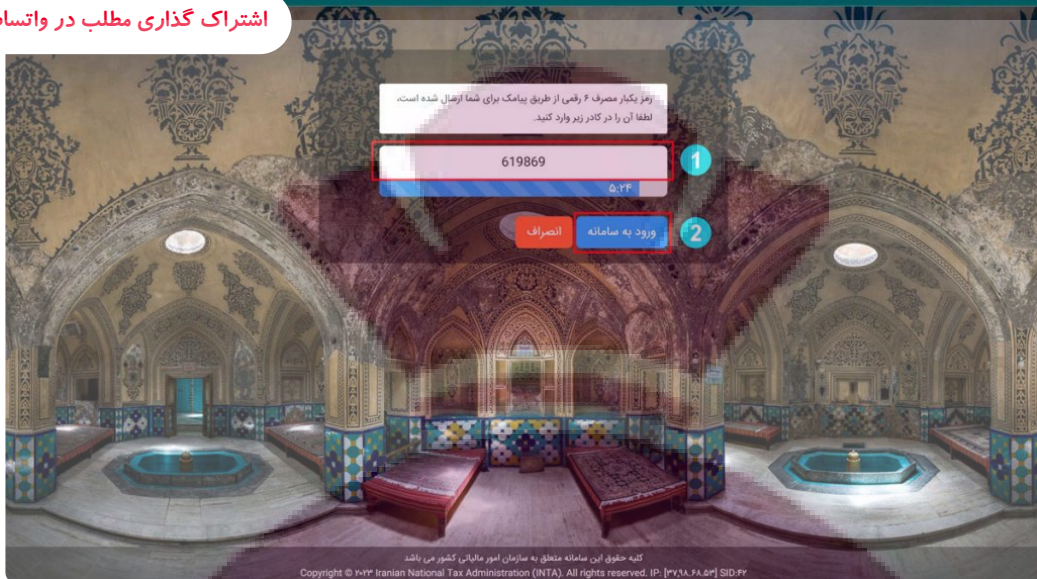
اشتراک گذاری مطلب در واتسا

رمز یکبار مصرف ۶ رقمی از طریق پیامک برای شما ارسال شده است، لطفا آن را در کادر زیر وارد کنید.

619869

۵:۲۴

1

ورود به سامانه

انصراف

2

کلیه حقوق این سامانه متعلق به سازمان امور مالیاتی کشور می باشد

Copyright © ۲۰۲۳ Iranian National Tax Administration (INTA). All rights reserved. IP: [۳۷,۹۸,۶۸,۵۳] SID:۴۲